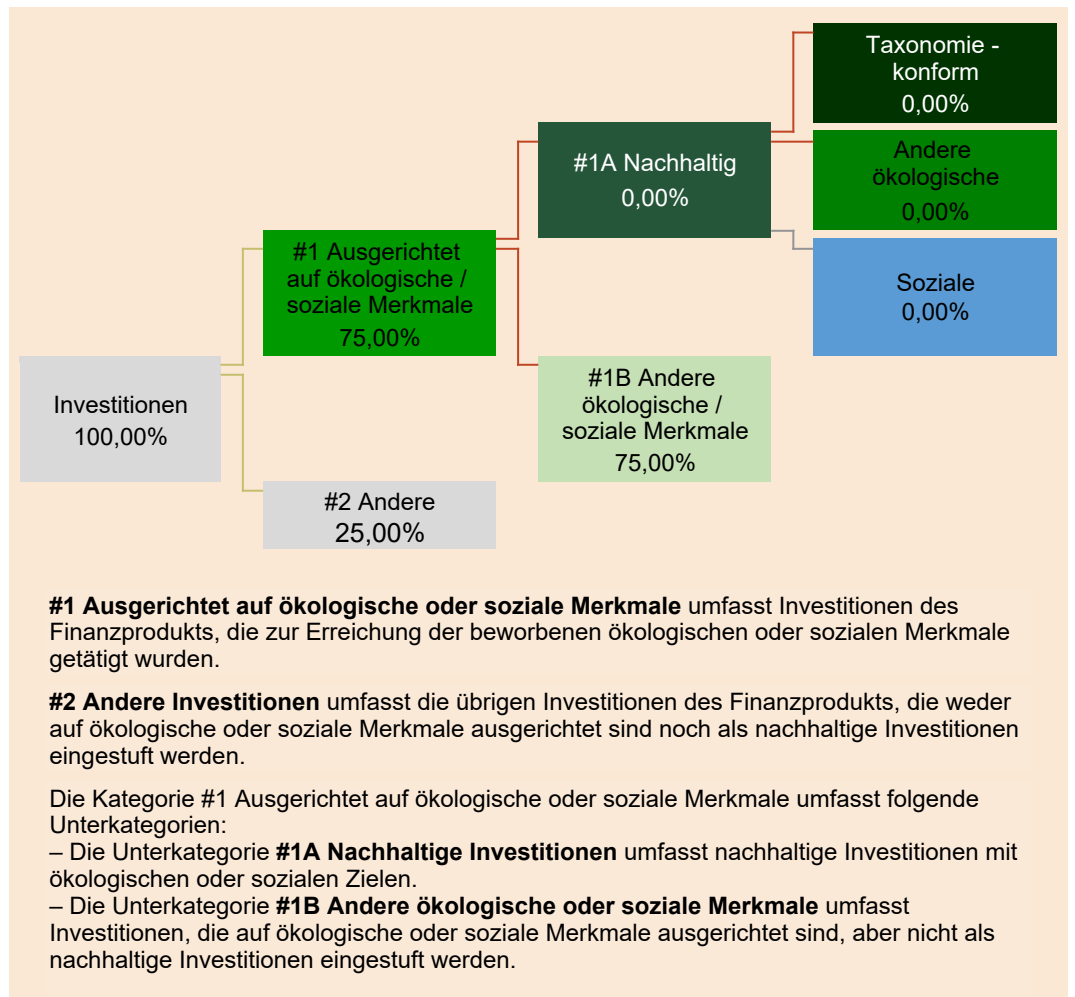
Taxonomie - konform
0,00%

#1A Nachhaltig
0,00%

Andere ökologische
0,00%

#1 Ausgerichtet auf ökologische / soziale Merkmale
75,00%

Soziale
0,00%

Investitionen
100,00%

#1B Andere ökologische / soziale Merkmale
75,00%

#2 Andere
25,00%

**#1 Ausgerichtet auf ökologische oder soziale Merkmale** umfasst Investitionen des Finanzprodukts, die zur Erreichung der beworbenen ökologischen oder sozialen Merkmale getätigt wurden.

**#2 Andere Investitionen** umfasst die übrigen Investitionen des Finanzprodukts, die weder auf ökologische oder soziale Merkmale ausgerichtet sind noch als nachhaltige Investitionen eingestuft werden.

Die Kategorie #1 Ausgerichtet auf ökologische oder soziale Merkmale umfasst folgende Unterkategorien:
– Die Unterkategorie **#1A Nachhaltige Investitionen** umfasst nachhaltige Investitionen mit ökologischen oder sozialen Zielen.
– Die Unterkategorie **#1B Andere ökologische oder soziale Merkmale** umfasst Investitionen, die auf ökologische oder soziale Merkmale ausgerichtet sind, aber nicht als nachhaltige Investitionen eingestuft werden.